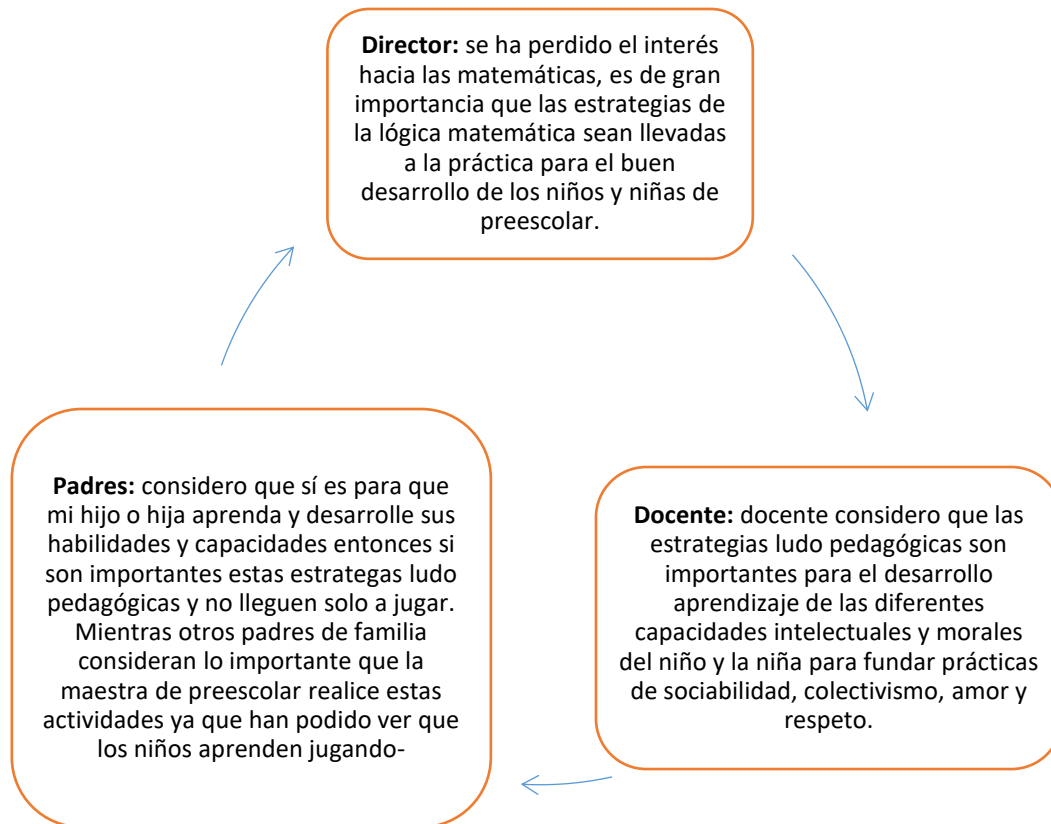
**Director:** se ha perdido el interés hacia las matemáticas, es de gran importancia que las estrategias de la lógica matemática sean llevadas a la práctica para el buen desarrollo de los niños y niñas de preescolar.

**Docente:** docente considero que las estrategias ludo pedagógicas son importantes para el desarrollo aprendizaje de las diferentes capacidades intelectuales y morales del niño y la niña para fundar prácticas de sociabilidad, colectivismo, amor y respeto.

**Padres:** considero que sí es para que mi hijo o hija aprenda y desarrolle sus habilidades y capacidades entonces si son importantes estas estrategas ludo pedagógicas y no lleguen solo a jugar. Mientras otros padres de familia consideran lo importante que la maestra de preescolar realice estas actividades ya que han podido ver que los niños aprenden jugando-